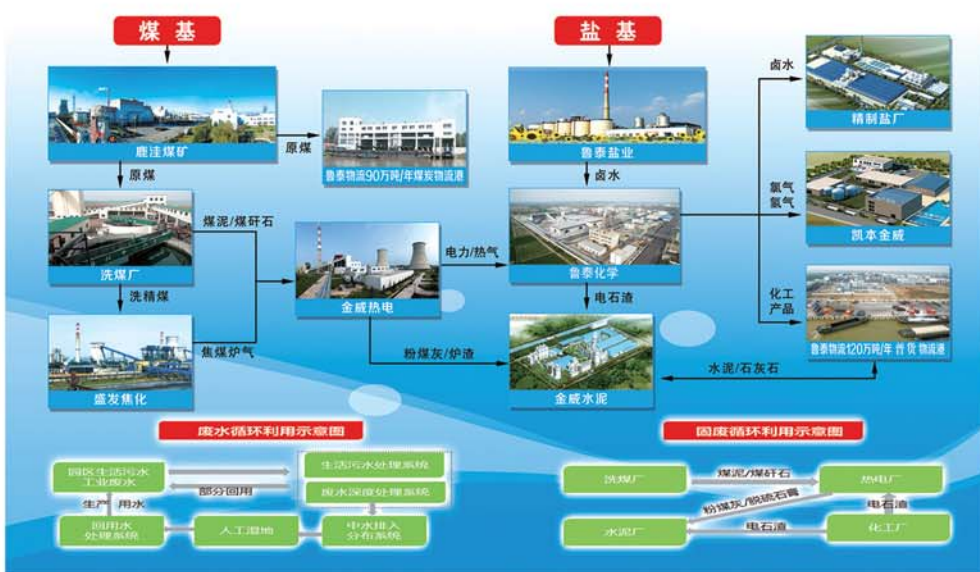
煤基

盐基

鹿洼煤矿

原煤

鲁泰物流90万吨/年煤炭物流港

原煤

洗煤厂

煤泥/煤矸石

洗精煤

盛发焦化

焦煤炉气

金威热电

电力/热气

鲁泰盐业

卤水

鲁泰化学

电石渣

卤水

精制盐厂

氯气
氢气

凯本金威

化工
产品

鲁泰物流120万吨/年 件货 物流港

粉煤灰/炉渣

金威水泥

水泥/石灰石

废水循环利用示意图

园区生活污水
工业废水

生活污水处理系统

部分回用

废水深度处理系统

生产 用水

回用水
处理系统

人工湿地

中水排入
分布系统

固废循环利用示意图

洗煤厂

煤泥/煤矸石

热电厂

粉煤灰/脱硫石膏

电石渣

水泥厂

电石渣

化工厂